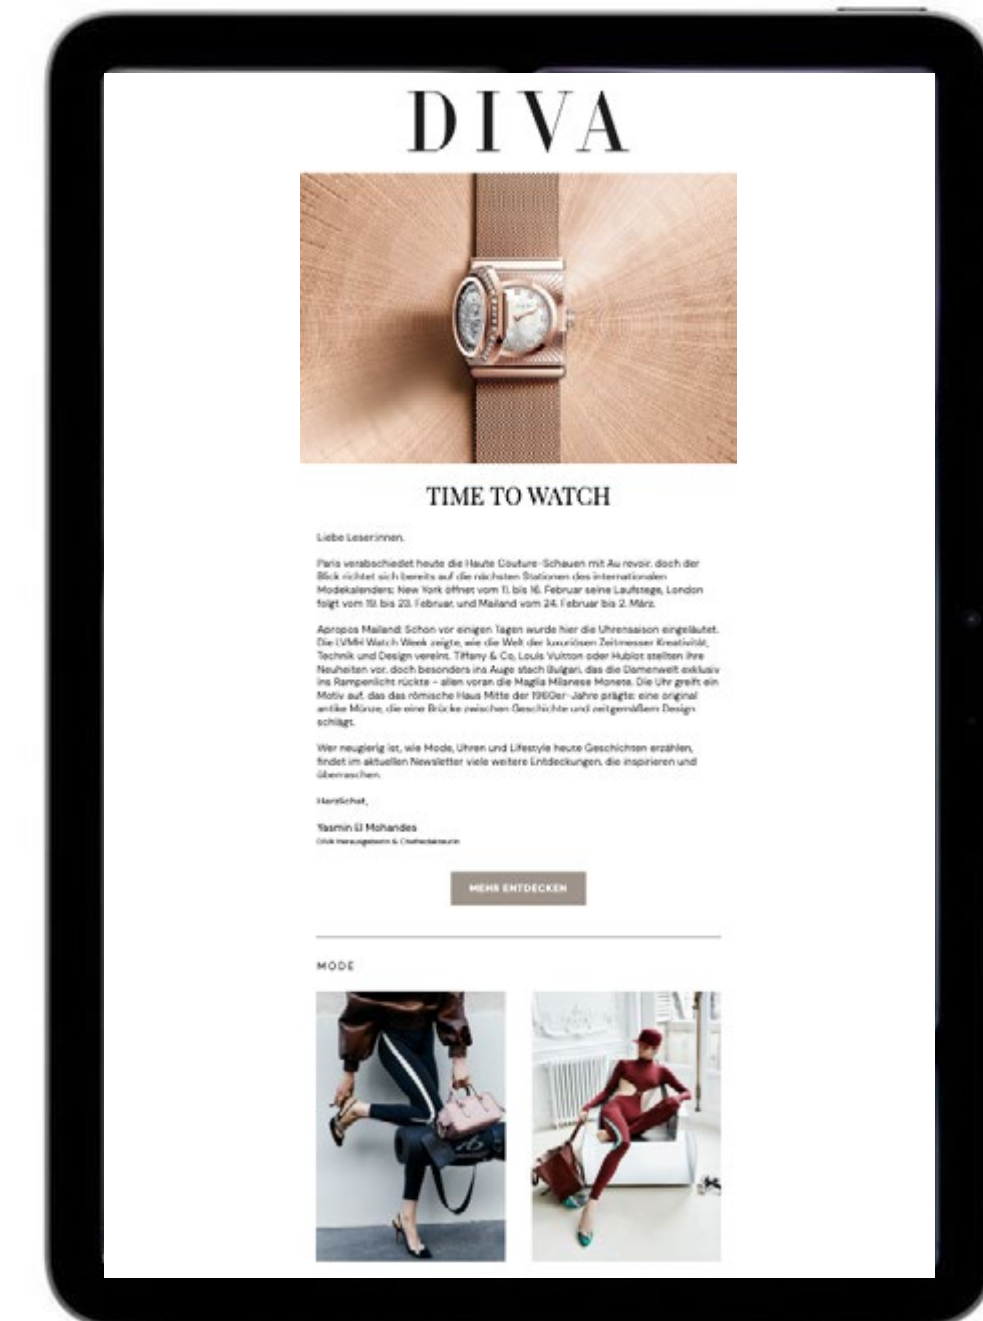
DIVA

TIME TO WATCH

Liebe Leser:innen,

Paris verabschiedet heute die Haute Couture-Schauen mit Au revoir, doch der Blick richtet sich bereits auf die nächsten Stationen des internationalen Modekalenders: New York öffnet vom 11. bis 16. Februar seine Laufstege, London folgt vom 19. bis 23. Februar, und Mailand vom 24. Februar bis 2. März.

Apropos Mailand: Schon vor einigen Tagen wurde hier die Uhrensaison eingeläutet. Die LVMH Watch Week zeigte, wie die Welt der luxuriösen Zeitmesser Kreativität, Technik und Design vereint. Tiffany & Co, Louis Vuitton oder Hublot stellten ihre Neuheiten vor, doch besonders ins Auge stach Bulgari, das die Damenwelt exklusiv ins Rampenlicht rückte – allen voran die Maglia Milanese Monete. Die Uhr greift ein Motiv auf, das das römische Haus Mitte der 1960er-Jahre prägte: eine original antike Münze, die eine Brücke zwischen Geschichte und zeitgemäßem Design schlägt.

Wer neugierig ist, wie Mode, Uhren und Lifestyle heute Geschichten erzählen, findet im aktuellen Newsletter viele weitere Entdeckungen, die inspirieren und überraschen.

Herzlichst,

Yasmin El Mohandes
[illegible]

MEHR ENTDECKEN

MODE